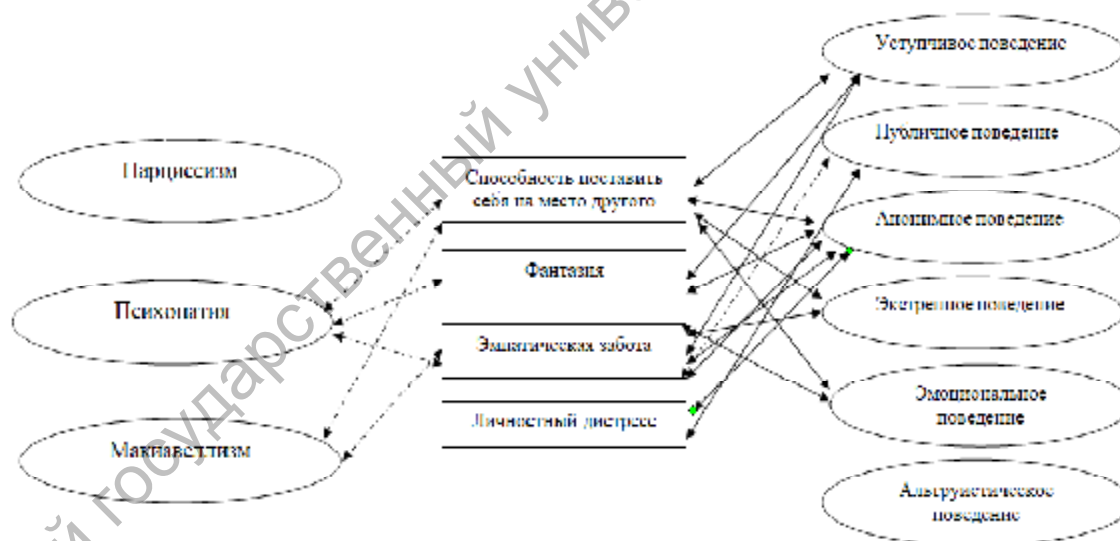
Нарциссизм

Психопатия

Макиавеллизм

Способность поставить себя на место другого

Фантазия

Эмпатическая забота

Личностный дистресс

Уступчивое поведение

Публичное поведение

Анонимное поведение

Экстренное поведение

Эмоциональное поведение

Альтруистическое поведение

й государственный унив